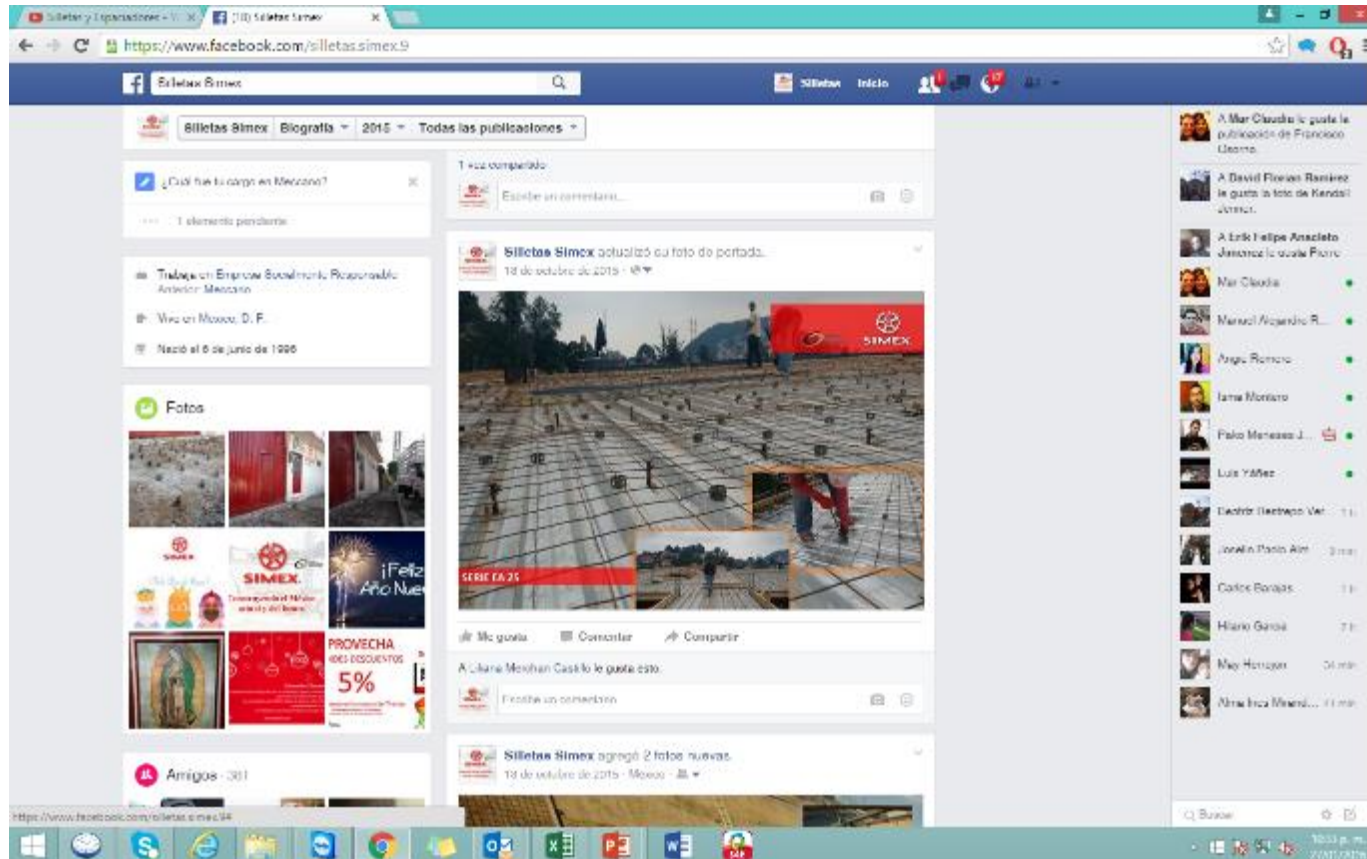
Silletas y Separadores - Y | (10) Silletas Simex

https://www.facebook.com/silletas.simex.9

Silletas Simex

Silletas Inicio

Silletas Simex | Biografía | 2015 | Todas las publicaciones

¿Cuál fue tu cargo en Mexcano?

1 elemento pendiente

Trabaja en Empresa Socialmente Responsable Anterior: Mexcano

Vive en Mexico, D. F.

Nació el 6 de junio de 1996

Fotos

SIMEX

¡Feliz Año Nuevo!

PROVECHA

5%

Amigos · 361

1 vez compartido

Escribe un comentario...

Silletas Simex actualizó su foto de portada.
18 de octubre de 2015

SIMEX

SERIE EA 25

Me gusta Comentar Compartir

A Liliana Menchan Castillo le gusta esto.

Escribe un comentario...

Silletas Simex agregó 2 fotos nuevas.
18 de octubre de 2015 · Mexico

A Mar Claudia le gusta la publicación de Francisco Ocampo.

A David Florian Ramírez le gusta la foto de Kendall Jenner.

A Erik Felipe Anacleto Jimenez le gusta Pierre

Mar Claudia

Manuel Alejandro R...

Angie Romero

Iama Montero

Pako Meneses J...

Luis Yáñez

Beatriz Restrepo Ver

Jocelin Paola Alm

Carlos Barajas

Hilario Garcia

May Herrejon

Alma Inca Minerd...

Buscar

https://www.facebook.com/silletas.simex.94

10:53 p. m.